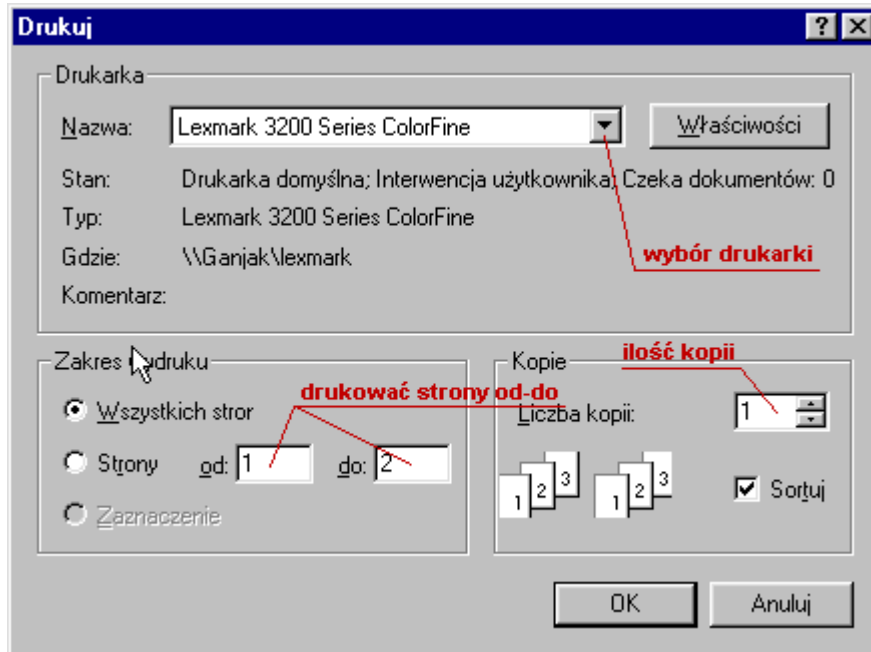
Drukuj

?

Drukarka

Nazwa: Lexmark 3200 Series ColorFine

Właściwości

Stan: Drukarka domyślna; Interwencja użytkownika; Czeka dokumentów: 0

Typ: Lexmark 3200 Series ColorFine

Gdzie: \\Ganjak\lexmark

Komentarz:

wybór drukarki

Zakres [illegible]druku

drukować strony od-do

Wszystkich stror

Strony od: 1 do: 2

Zaznaczenie

Kopie

ilość kopii

Liczba kopii: 1

1 2 3 1 2 3

Sortuj

OK

Anuluj